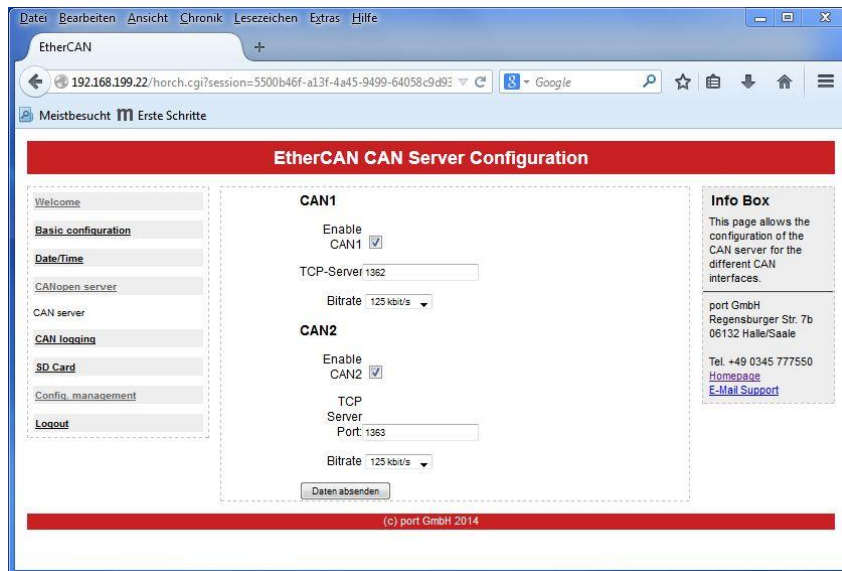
Datei Bearbeiten Ansicht Chronik Lesezeichen Extras Hilfe

EtherCAN +

192.168.199.22/horch.cgi?session=5500b46f-a13f-4a45-9499-64058c9d93 Google

Meistbesucht Erste Schritte

EtherCAN CAN Server Configuration

Welcome
Basic configuration
Date/Time
CANopen server
CAN server
CAN logging
SD Card
Config. management
Logout

CAN1

Enable CAN1

TCP-Server 1362

Bitrate 125 kbit/s

CAN2

Enable CAN2

TCP Server Port: 1363

Bitrate 125 kbit/s

Daten absenden

Info Box

This page allows the configuration of the CAN server for the different CAN interfaces.

port GmbH
Regensburger Str. 7b
06132 Halle/Saale

Tel. +49 0345 777550
Homepage
E-Mail Support

(c) port GmbH 2014